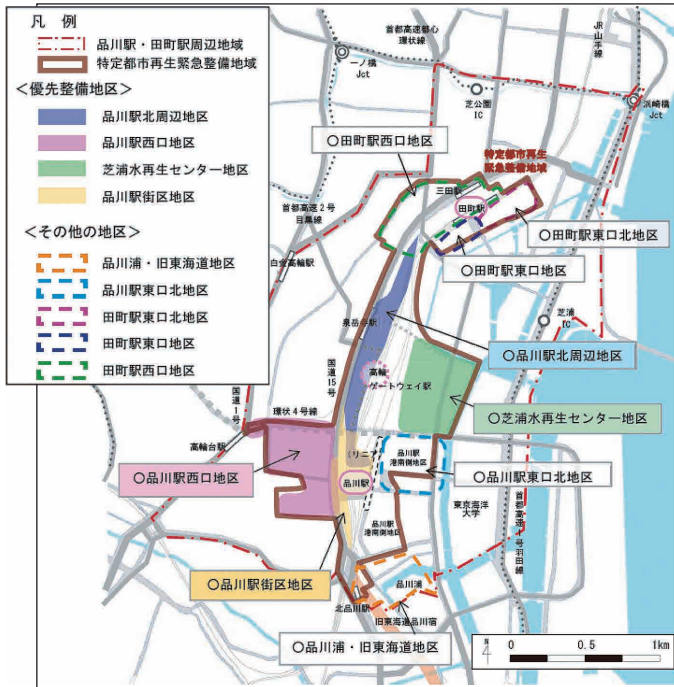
凡　例

品川駅・田町駅周辺地域

特定都市再生緊急整備地域

＜優先整備地区＞

品川駅北周辺地区

品川駅西口地区

芝浦水再生センター地区

品川駅街区地区

＜その他の地区＞

品川浦・旧東海道地区

品川駅東口北地区

田町駅東口北地区

田町駅東口地区

田町駅西口地区

首都高速都心環状線

JR山手線

一ノ橋Jct

芝公園IC

浜崎橋Jct

○田町駅西口地区

特定都市再生緊急整備地域

三田駅

田町駅

首都高速2号目黒線

○田町駅東口北地区

白金高輪駅

○田町駅東口地区

芝浦IC

泉岳寺駅

○品川駅北周辺地区

国道15号

高輪ゲートウェイ駅

国道1号

環状4号線

○芝浦水再生センター地区

高輪台駅

リニア

品川駅港南側地区

○品川駅東口北地区

○品川駅西口地区

品川駅

東京海洋大学

品川駅港南側地区

首都高速1号羽田線

○品川駅街区地区

品川浦

北品川駅

旧東海道品川宿

○品川浦・旧東海道地区

N

0

0.5

1km